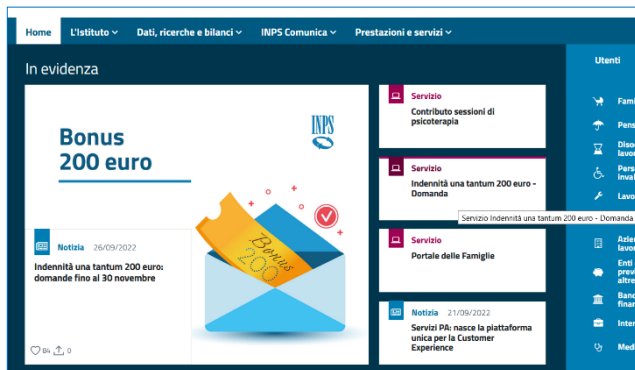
Home L'Istituto Dati, ricerche e bilanci INPS Comunica Prestazioni e servizi

In evidenza

Bonus 200 euro

INPS

Bonus 200

Notizia 26/09/2022

Indennità una tantum 200 euro: domande fino al 30 novembre

84 0

Servizio
Contributo sessioni di psicoterapia

Servizio
Indennità una tantum 200 euro - Domanda

Servizio Indennità una tantum 200 euro - Domanda

Servizio
Portale delle Famiglie

Notizia 21/09/2022
Servizi PA: nasce la piattaforma unica per la Customer Experience

Utenti

Fami

Pens

Disoc lavor

Perso invali

Lavo

Azien lavor

Enti previ altre

Banc finan

Inter

Medi